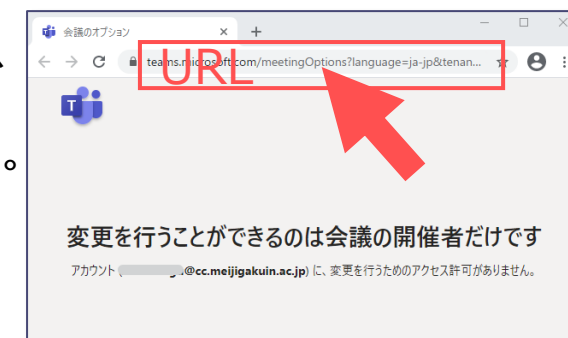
会議のオプション

teams.microsoft.com/meetingOptions?language=ja-jp&tenan...

URL

変更を行うことができるのは会議の開催者だけです

アカウント ([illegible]@cc.meijigakuin.ac.jp) に、変更を行うためのアクセス許可がありません。